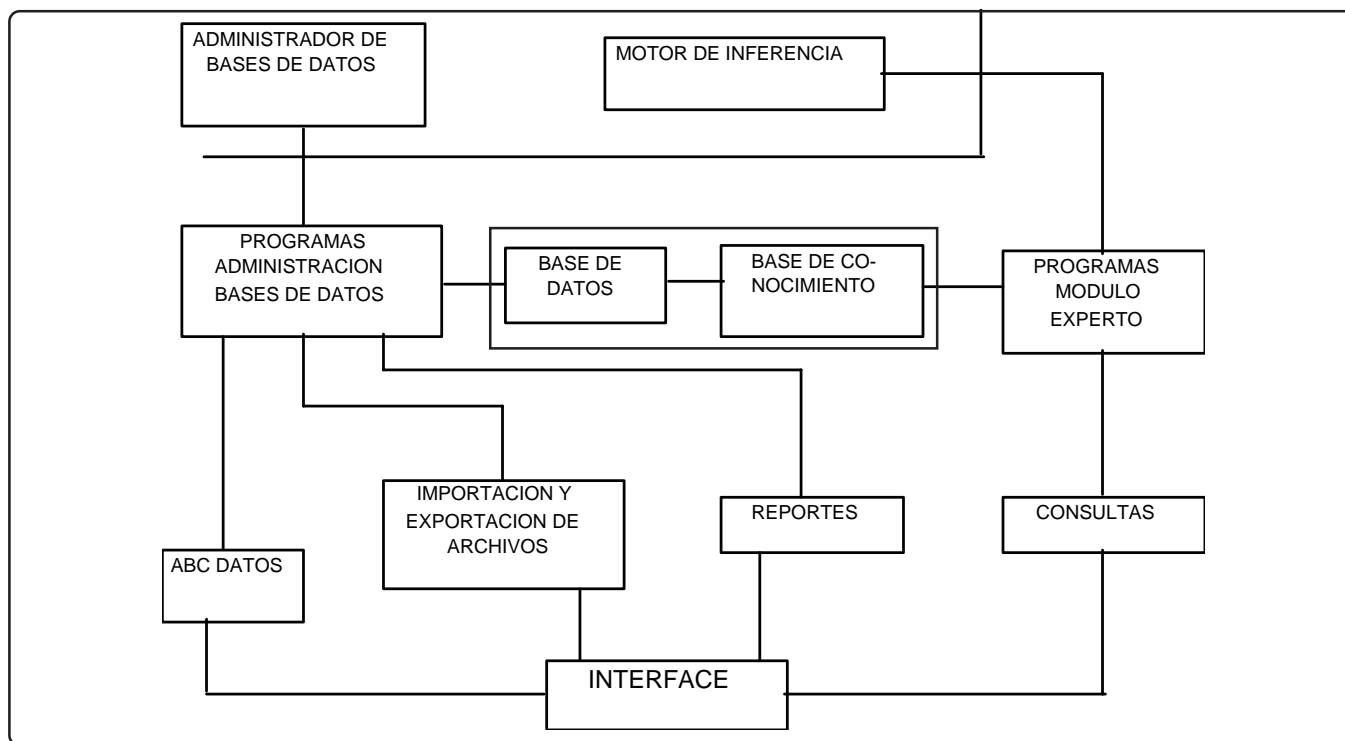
ADMINISTRADOR DE BASES DE DATOS

MOTOR DE INFERENCIA

PROGRAMAS ADMINISTRACION BASES DE DATOS

BASE DE DATOS

BASE DE CONOCIMIENTO

PROGRAMAS MODULO EXPERTO

IMPORTACION Y EXPORTACION DE ARCHIVOS

REPORTES

CONSULTAS

ABC DATOS

INTERFACE